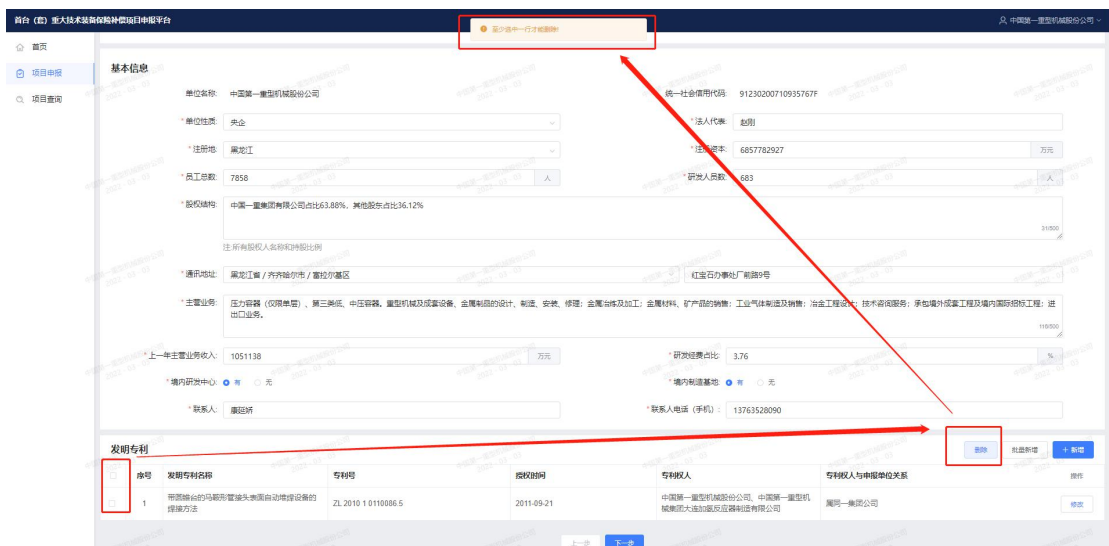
首台（套）重大技术装备保险补偿项目申报平台

至少选中一行才能删除

中国第一重型机械股份公司

首页
项目申报
项目查询

基本信息

单位名称: 中国第一重型机械股份公司
统一社会信用代码: 91230200710935767F
* 单位性质: 央企
* 法人代表: 赵刚
* 注册地: 黑龙江
* 注册资本: 6857782927 万元
* 员工总数: 7858 人
* 研发人员数: 683 人
* 股权结构: 中国一重集团有限公司占比63.88%，其他股东占比36.12%
31/500
注:所有股权人名称和持股比例
* 通讯地址: 黑龙江省 / 齐齐哈尔市 / 富拉尔基区
红宝石办事处厂前路9号
* 主营业务: 压力容器（仅限单层），第三类低、中压容器。重型机械及成套设备、金属制品的设计、制造、安装、修理；金属冶炼及加工；金属材料、矿产品的销售；工业气体制造及销售；冶金工程设计；技术咨询服务；承包境外成套工程及境内国际招标工程；进出口业务。
116/500
* 上一年主营业务收入: 1051138 万元
* 研发经费占比: 3.76 %
* 境内研发中心: 有 无
* 境内制造基地: 有 无
* 联系人: 康冠娇
* 联系人电话（手机）: 13763528090

发明专利

删除 批量新增 + 新增

| | 序号 | 发明专利名称 | 专利号 | 授权时间 | 专利权人 | 专利权人与申报单位关系 | 操作 |
|---|---|---|---|---|---|---|---|
| | 1 | 带圆锥台的马鞍形管接头表面自动堆焊设备的焊接方法 | ZL 2010 1 0110086.5 | 2011-09-21 | 中国第一重型机械股份公司、中国第一重型机械集团大连加氢反应器制造有限公司 | 属同一集团公司 | 修改 |

上一步 下一步